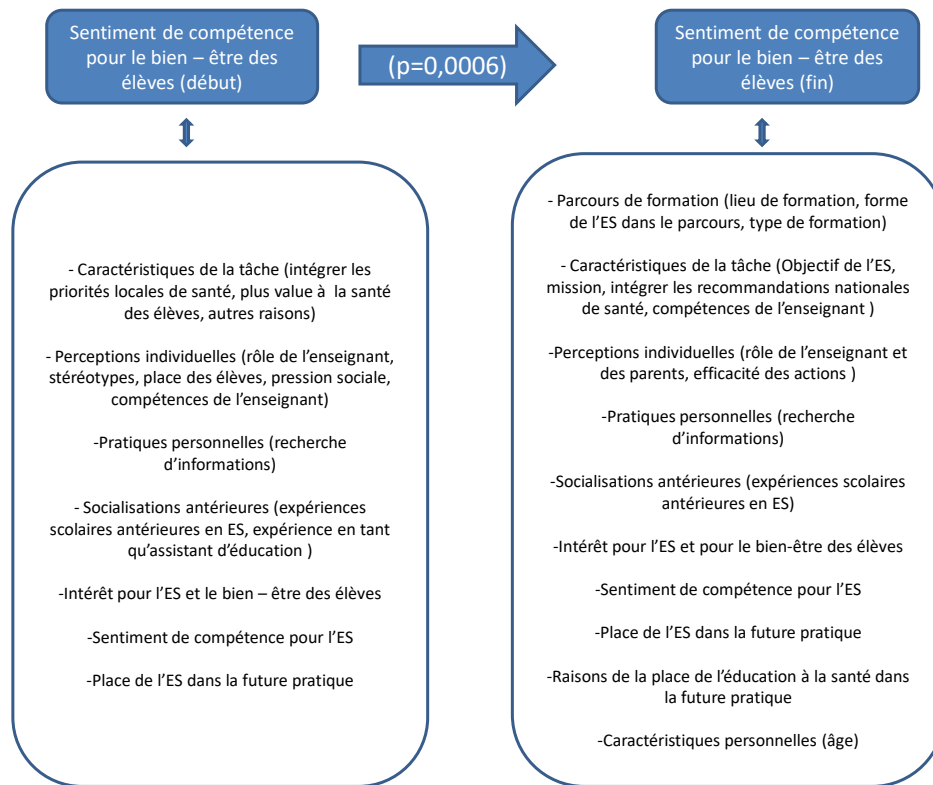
Sentiment de compétence pour le bien – être des élèves (début)

(p=0,0006)

Sentiment de compétence pour le bien – être des élèves (fin)

- Caractéristiques de la tâche (intégrer les priorités locales de santé, plus value à la santé des élèves, autres raisons)

- Perceptions individuelles (rôle de l'enseignant, stéréotypes, place des élèves, pression sociale, compétences de l'enseignant)

-Pratiques personnelles (recherche d'informations)

- Socialisations antérieures (expériences scolaires antérieures en ES, expérience en tant qu'assistant d'éducation )

-Intérêt pour l'ES et le bien – être des élèves

-Sentiment de compétence pour l'ES

-Place de l'ES dans la future pratique

- Parcours de formation (lieu de formation, forme de l'ES dans le parcours, type de formation)

- Caractéristiques de la tâche (Objectif de l'ES, mission, intégrer les recommandations nationales de santé, compétences de l'enseignant )

-Perceptions individuelles (rôle de l'enseignant et des parents, efficacité des actions )

-Pratiques personnelles (recherche d'informations)

-Socialisations antérieures (expériences scolaires antérieures en ES)

-Intérêt pour l'ES et pour le bien-être des élèves

-Sentiment de compétence pour l'ES

-Place de l'ES dans la future pratique

-Raisons de la place de l'éducation à la santé dans la future pratique

-Caractéristiques personnelles (âge)